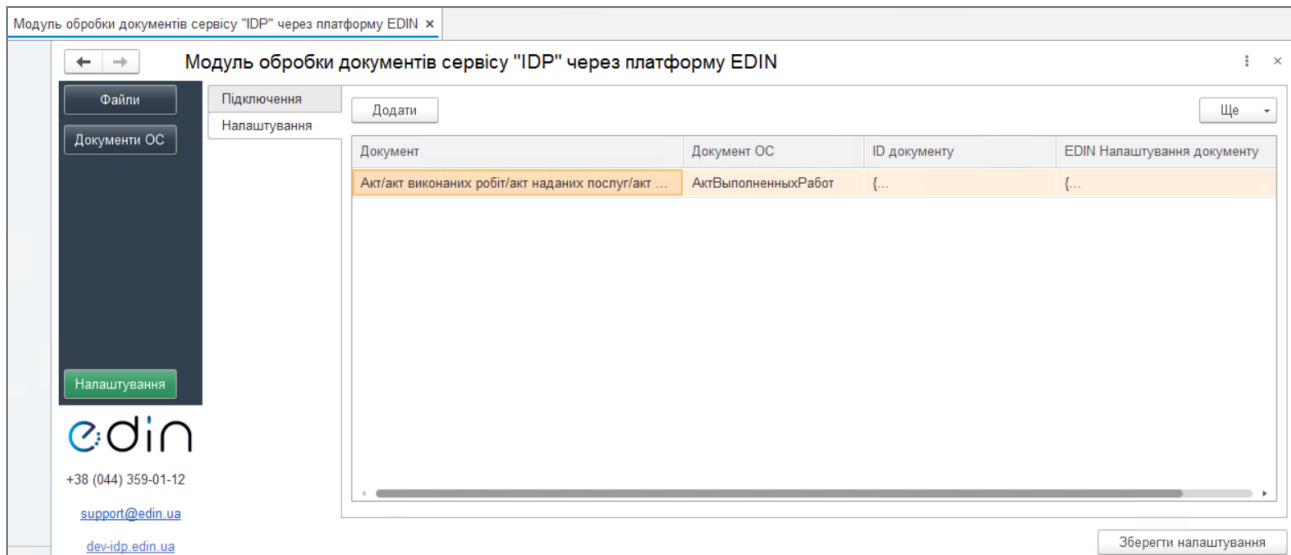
Модуль обробки документів сервісу "IDP" через платформу EDIN ×

Модуль обробки документів сервісу "IDP" через платформу EDIN

Файли

Документи ОС

Налаштування

edin

+38 (044) 359-01-12

support@edin.ua

dev-idp.edin.ua

Підключення

Налаштування

Додати

Ще

| Документ | Документ ОС | ID документу | EDIN Налаштування документу |
|---|---|---|---|
| Акт/акт виконаних робіт/акт наданих послуг/акт ... | АктВыполненныхРабот | {... | {... |

Зберегти налаштування